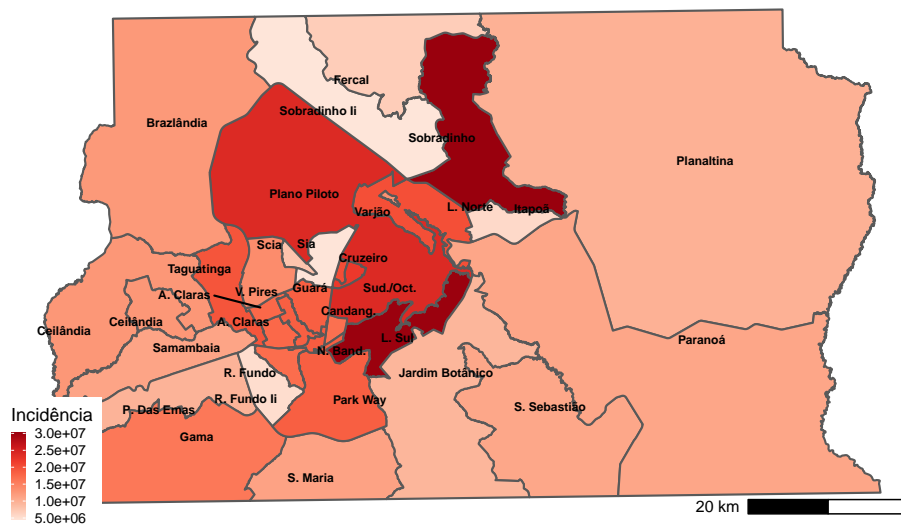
Fercal
Sobradinho Ii
Brazlândia
Sobradinho
Planaltina
Plano Piloto
Varjão
L. Norte
Itapoã
Scia
Sia
Taguatinga
Cruzeiro
A. Claras
V. Pires
Guará
Sud./Oct.
Ceilândia
Ceilândia
A. Claras
Candang.
Samambaia
N. Band.
L. Sul
Paranoá
R. Fundo
Jardim Botânico
Incidência
P. Das Emas
R. Fundo Ii
Park Way
S. Sebastião
3.0e+07
2.5e+07
2.0e+07
1.5e+07
1.0e+07
5.0e+06
Gama
S. Maria
20 km